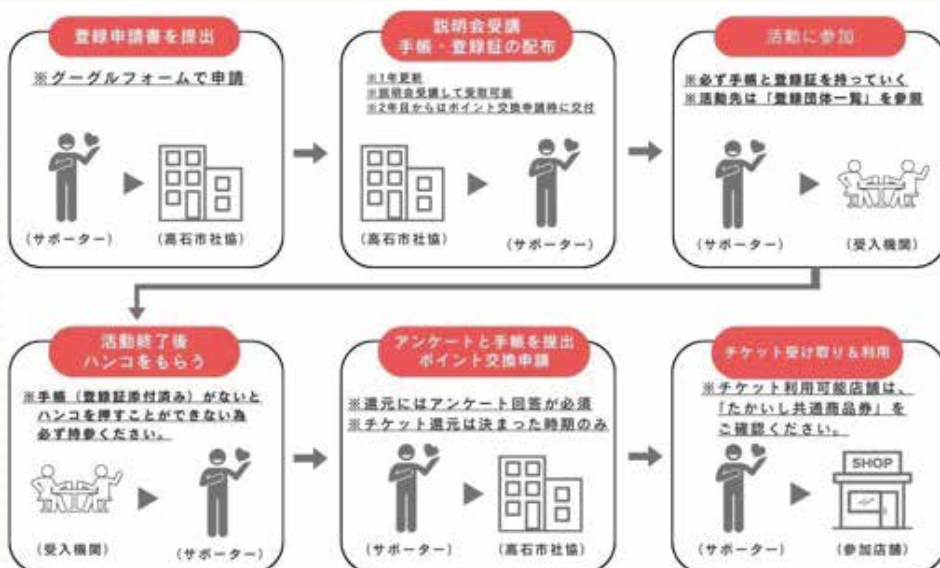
登録申請書を提出

※グーグルフォームで申請

（サポーター）

（高石市社協）

説明会受講
手帳・登録証の配布

※1年更新
※説明会受講して受取可能
※2年目からはポイント交換申請時に交付

（高石市社協）

（サポーター）

活動に参加

※必ず手帳と登録証を持っていく
※活動先は「登録団体一覧」を参照

（サポーター）

（受入機関）

活動終了後
ハンコをもらう

※手帳（登録証添付済み）がないとハンコを押すことができない為必ず持参ください。

（受入機関）

（サポーター）

アンケートと手帳を提出
ポイント交換申請

※還元にはアンケート回答が必須
※チケット還元は決まった時期のみ

（サポーター）

（高石市社協）

チケット受け取り＆利用

※チケット利用可能店舗は、「たかいし共通商品券」をご確認ください。

SHOP

（サポーター）

（参加店舗）